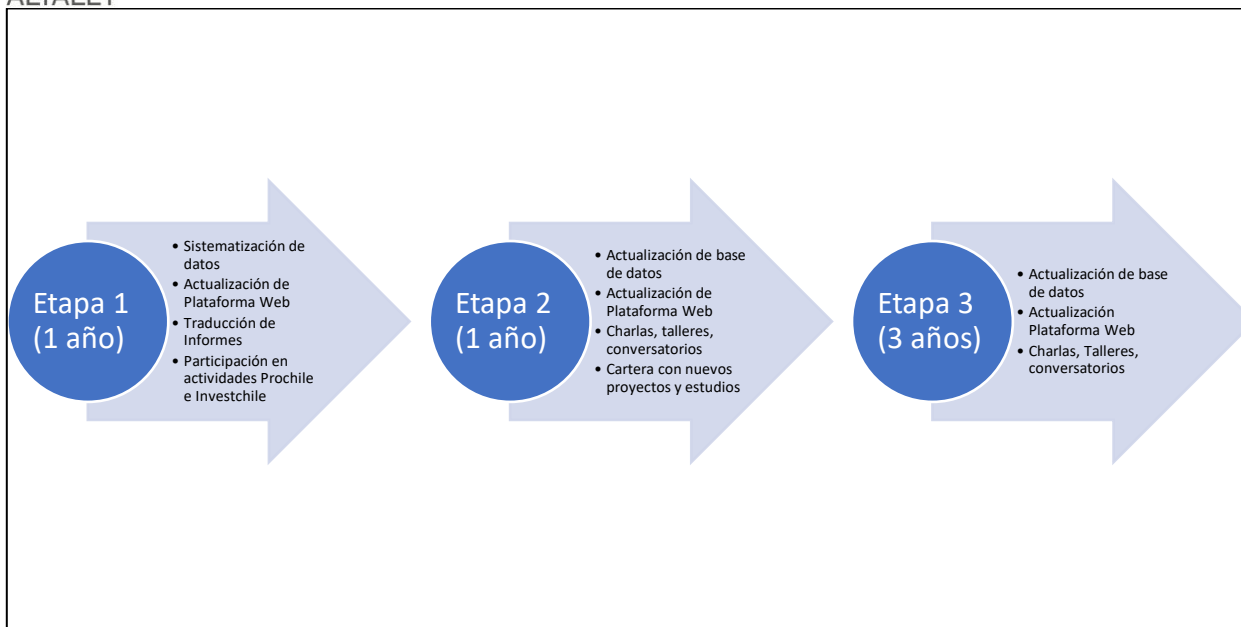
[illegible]

Etapa 1 (1 año)

- Sistematización de datos
- Actualización de Plataforma Web
- Traducción de Informes
- Participación en actividades Prochile e Investchile

Etapa 2 (1 año)

- Actualización de base de datos
- Actualización de Plataforma Web
- Charlas, talleres, conversatorios
- Cartera con nuevos proyectos y estudios

Etapa 3 (3 años)

- Actualización de base de datos
- Actualización Plataforma Web
- Charlas, Talleres, conversatorios